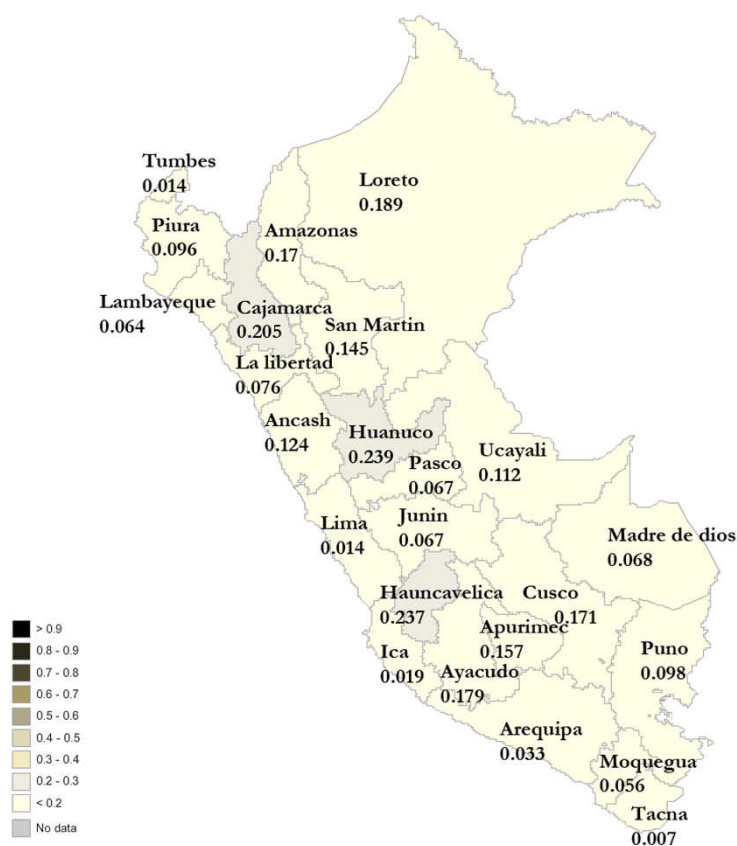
Tumbes
0.014

Loreto
0.189

Piura
0.096

Amazonas
0.17

Lambayeque
0.064

Cajamarca
0.205

San Martin
0.145

La libertad
0.076

Ancash
0.124

Huanuco
0.239

Ucayali
0.112

Pasco
0.067

Junin
0.067

Lima
0.014

Madre de dios
0.068

Hauncavelica
0.237

Cusco
0.171

Apurimec
0.157

Ica
0.019

Ayacudo
0.179

Puno
0.098

Arequipa
0.033

Moquegua
0.056

Tacna
0.007

> 0.9
0.8 - 0.9
0.7 - 0.8
0.6 - 0.7
0.5 - 0.6
0.4 - 0.5
0.3 - 0.4
0.2 - 0.3
< 0.2
No data